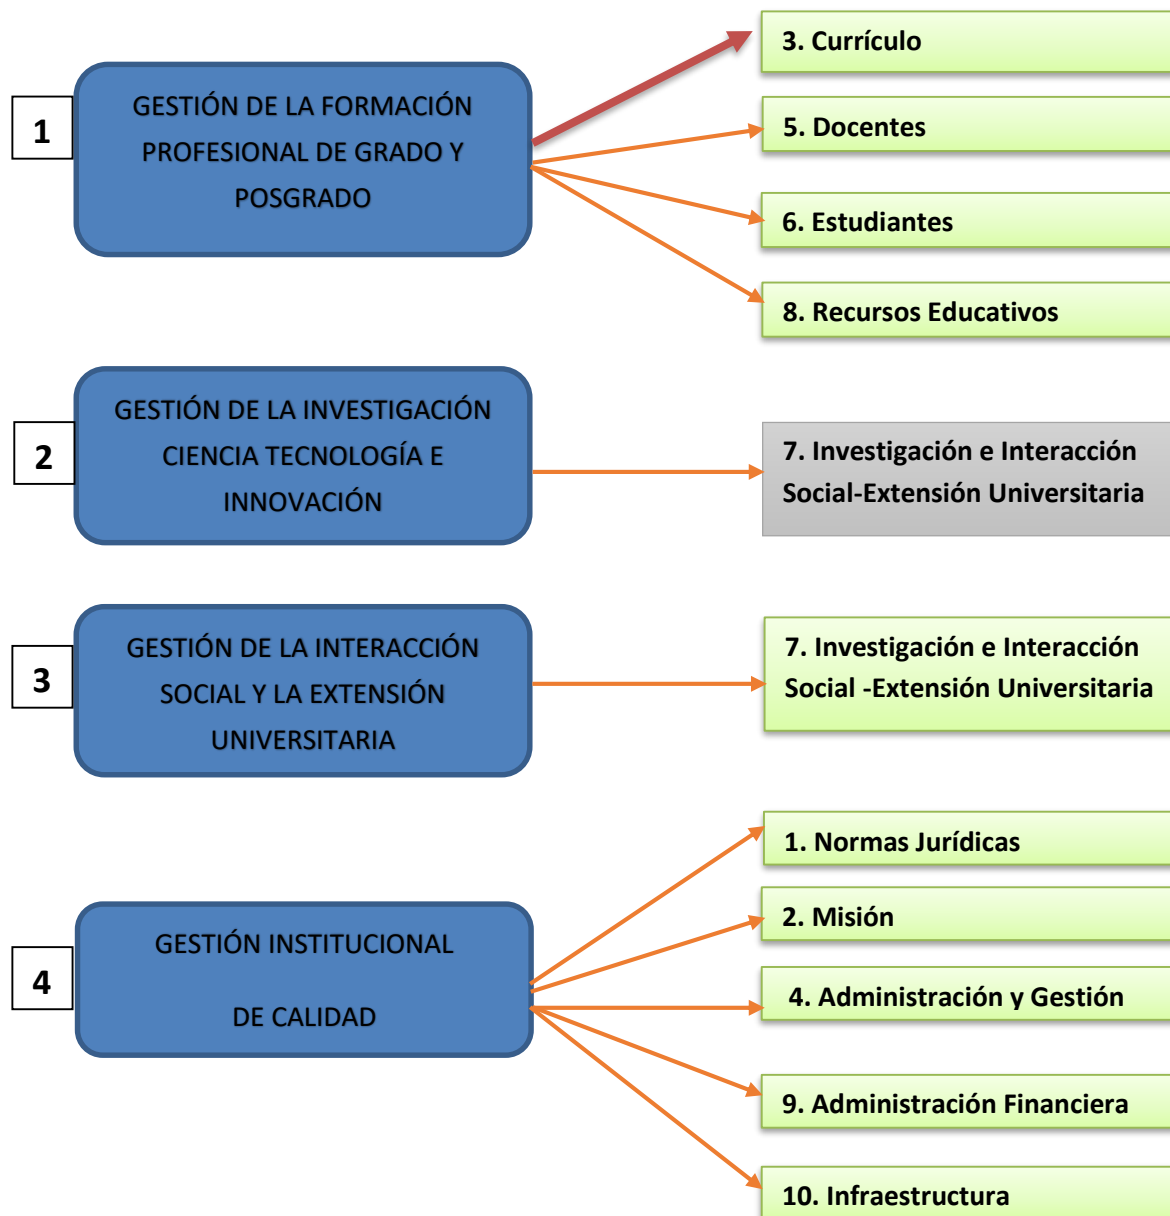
1

GESTIÓN DE LA FORMACIÓN PROFESIONAL DE GRADO Y POSGRADO

3. Currículo

5. Docentes

6. Estudiantes

8. Recursos Educativos

2

GESTIÓN DE LA INVESTIGACIÓN CIENCIA TECNOLOGÍA E INNOVACIÓN

7. Investigación e Interacción Social-Extensión Universitaria

3

GESTIÓN DE LA INTERACCIÓN SOCIAL Y LA EXTENSIÓN UNIVERSITARIA

7. Investigación e Interacción Social -Extensión Universitaria

4

GESTIÓN INSTITUCIONAL

DE CALIDAD

1. Normas Jurídicas

2. Misión

4. Administración y Gestión

9. Administración Financiera

10. Infraestructura